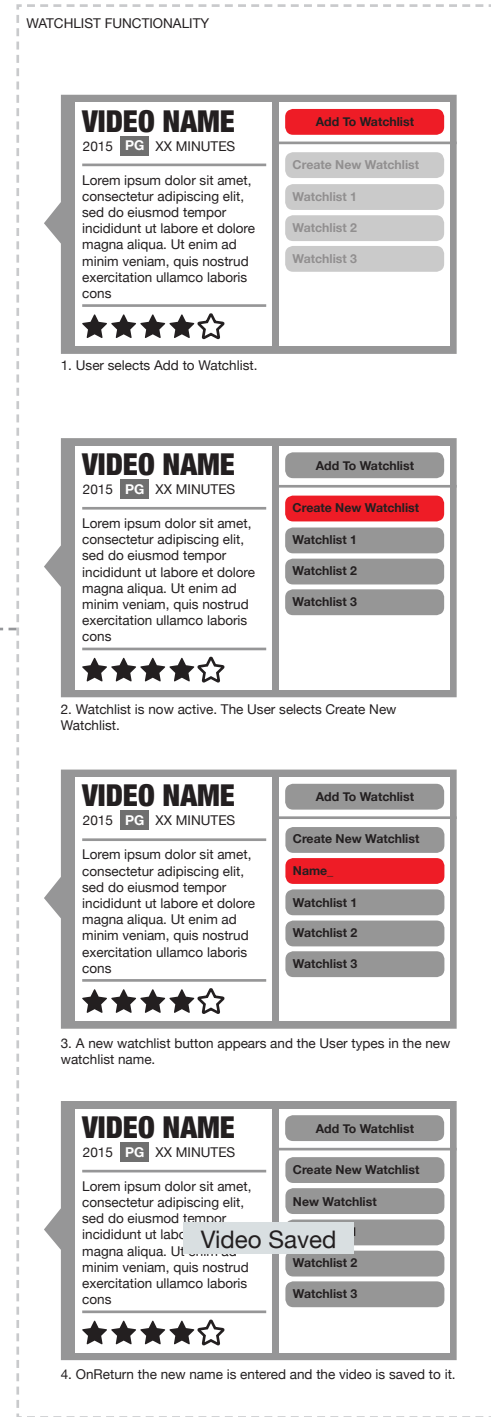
WATCHLIST FUNCTIONALITY

VIDEO NAME
2015 PG XX MINUTES

Lorem ipsum dolor sit amet, consectetur adipiscing elit, sed do eiusmod tempor incididunt ut labore et dolore magna aliqua. Ut enim ad minim veniam, quis nostrud exercitation ullamco laboris cons

Add To Watchlist

Create New Watchlist

Watchlist 1

Watchlist 2

Watchlist 3

1. User selects Add to Watchlist.

VIDEO NAME
2015 PG XX MINUTES

Lorem ipsum dolor sit amet, consectetur adipiscing elit, sed do eiusmod tempor incididunt ut labore et dolore magna aliqua. Ut enim ad minim veniam, quis nostrud exercitation ullamco laboris cons

Add To Watchlist

Create New Watchlist

Watchlist 1

Watchlist 2

Watchlist 3

2. Watchlist is now active. The User selects Create New Watchlist.

VIDEO NAME
2015 PG XX MINUTES

Lorem ipsum dolor sit amet, consectetur adipiscing elit, sed do eiusmod tempor incididunt ut labore et dolore magna aliqua. Ut enim ad minim veniam, quis nostrud exercitation ullamco laboris cons

Add To Watchlist

Create New Watchlist

Name_

Watchlist 1

Watchlist 2

Watchlist 3

3. A new watchlist button appears and the User types in the new watchlist name.

VIDEO NAME
2015 PG XX MINUTES

Lorem ipsum dolor sit amet, consectetur adipiscing elit, sed do eiusmod tempor incididunt ut labo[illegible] magna aliqua. Ut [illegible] minim veniam, quis nostrud exercitation ullamco laboris cons

Add To Watchlist

Create New Watchlist

New Watchlist

Video Saved

Watchlist 2

Watchlist 3

4. OnReturn the new name is entered and the video is saved to it.